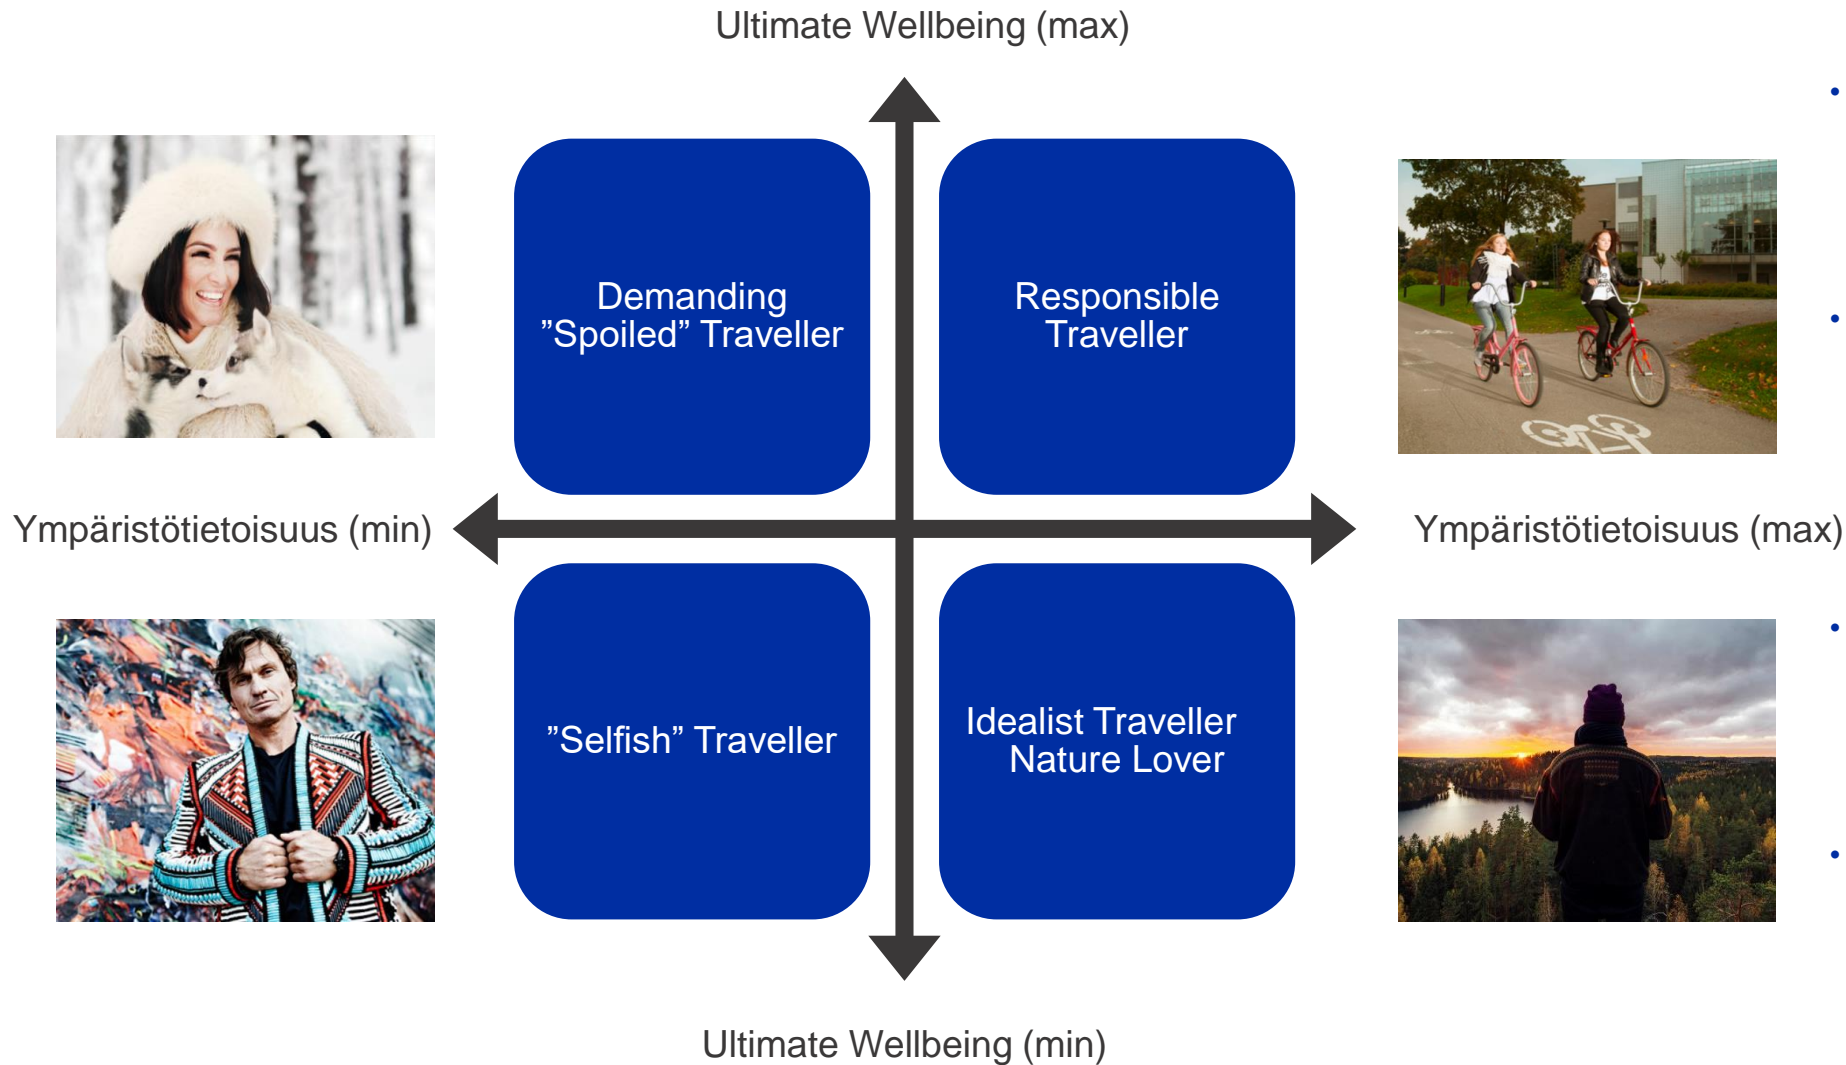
Ultimate Wellbeing (max)

Demanding ”Spoiled” Traveller

Responsible Traveller

Ympäristötietoisuus (min)

Ympäristötietoisuus (max)

”Selfish” Traveller

Idealist Traveller Nature Lover

Ultimate Wellbeing (min)